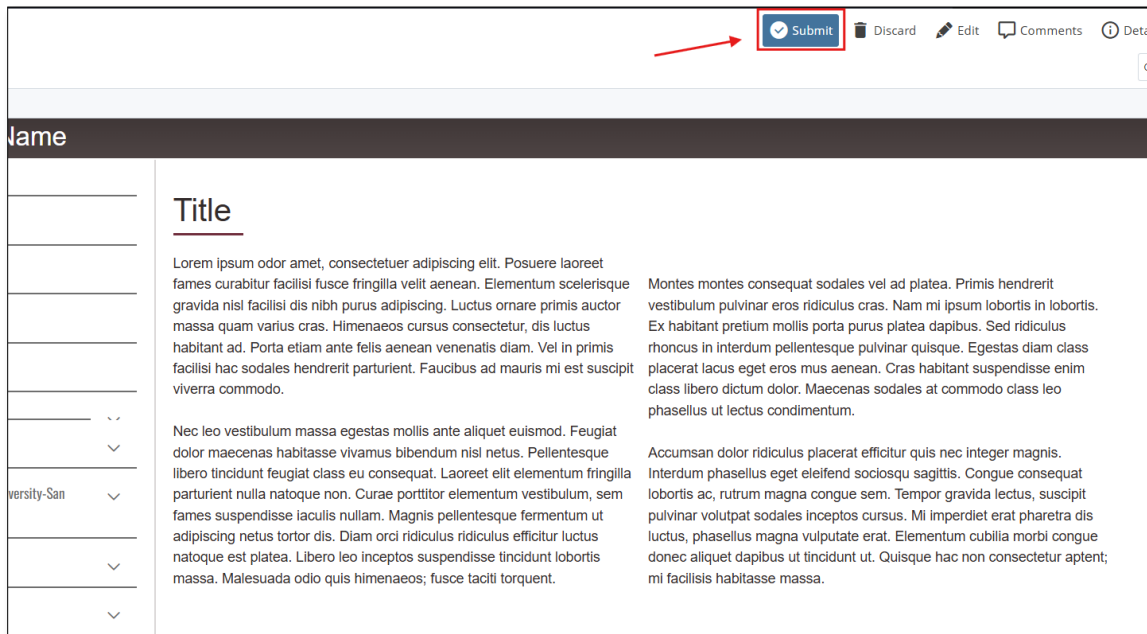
Submit Discard Edit Comments Deta

lame

versity-San

Title

Lorem ipsum odor amet, consectetuer adipiscing elit. Posuere laoreet fames curabitur facilisi fusce fringilla velit aenean. Elementum scelerisque gravida nisl facilisi dis nibh purus adipiscing. Luctus ornare primis auctor massa quam varius cras. Himenaeos cursus consectetur, dis luctus habitant ad. Porta etiam ante felis aenean venenatis diam. Vel in primis facilisi hac sodales hendrerit parturient. Faucibus ad mauris mi est suscipit viverra commodo.

Nec leo vestibulum massa egestas mollis ante aliquet euismod. Feugiat dolor maecenas habitasse vivamus bibendum nisl netus. Pellentesque libero tincidunt feugiat class eu consequat. Laoreet elit elementum fringilla parturient nulla natoque non. Curae porttitor elementum vestibulum, sem fames suspendisse iaculis nullam. Magnis pellentesque fermentum ut adipiscing netus tortor dis. Diam orci ridiculus ridiculus efficitur luctus natoque est platea. Libero leo inceptos suspendisse tincidunt lobortis massa. Malesuada odio quis himenaeos; fusce taciti torquent.

Montes montes consequat sodales vel ad platea. Primis hendrerit vestibulum pulvinar eros ridiculus cras. Nam mi ipsum lobortis in lobortis. Ex habitant pretium mollis porta purus platea dapibus. Sed ridiculus rhoncus in interdum pellentesque pulvinar quisque. Egestas diam class placerat lacus eget eros mus aenean. Cras habitant suspendisse enim class libero dictum dolor. Maecenas sodales at commodo class leo phasellus ut lectus condimentum.

Accumsan dolor ridiculus placerat efficitur quis nec integer magnis. Interdum phasellus eget eleifend sociosqu sagittis. Congue consequat lobortis ac, rutrum magna congue sem. Tempor gravida lectus, suscipit pulvinar volutpat sodales inceptos cursus. Mi imperdiet erat pharetra dis luctus, phasellus magna vulputate erat. Elementum cubilia morbi congue donec aliquet dapibus ut tincidunt ut. Quisque hac non consectetur aptent; mi facilisis habitasse massa.